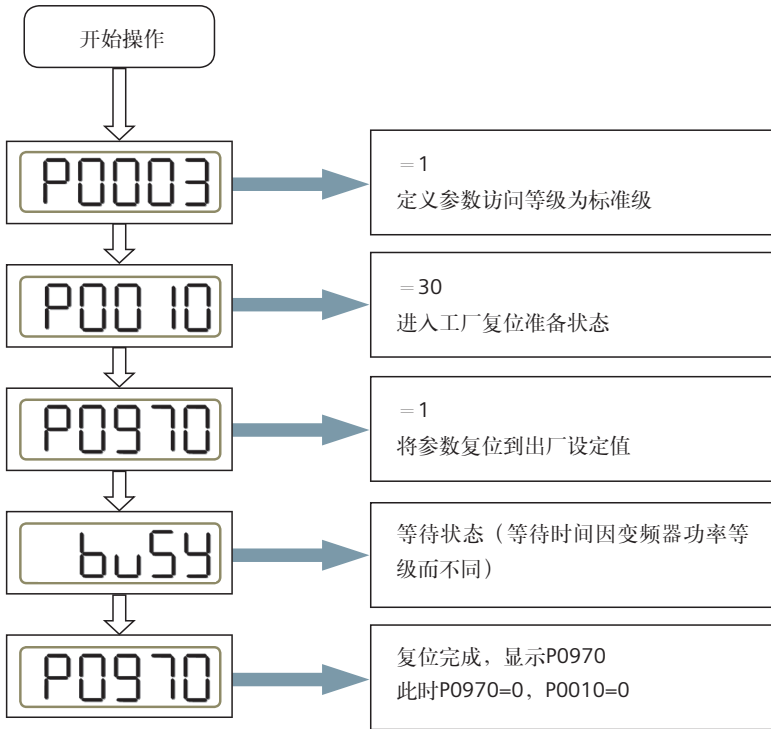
开始操作

P0003

＝1
定义参数访问等级为标准级

P0010

＝30
进入工厂复位准备状态

P0970

＝1
将参数复位到出厂设定值

buSY

等待状态（等待时间因变频器功率等级而不同）

P0970

复位完成，显示P0970
此时P0970=0，P0010=0